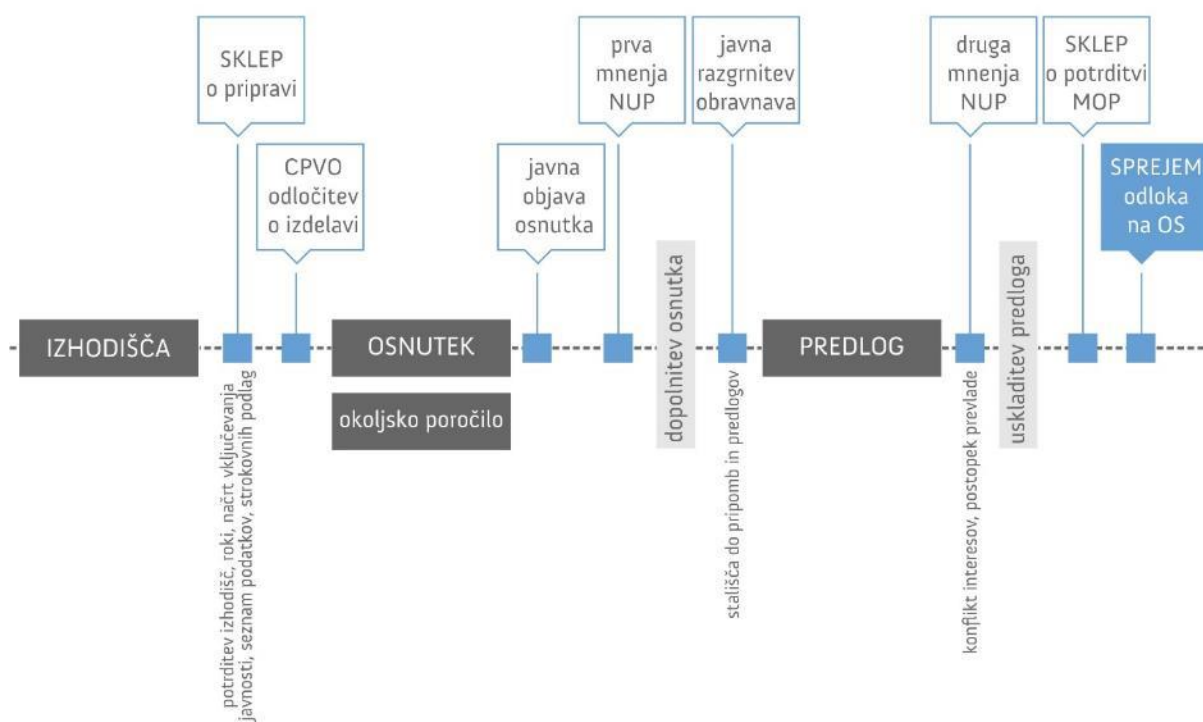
SKLEP o pripravi

CPVO odločitev o izdelavi

javna objava osnutka

prva mnenja NUP

javna razgrnitev obravnava

druga mnenja NUP

SKLEP o potrditvi MOP

SPREJEM odloka na OS

IZHODIŠČA

OSNUTEK

okoljsko poročilo

dopolnitev osnutka

PREDLOG

uskladitev predloga

potrditev izhodišč, roki, načrt vključevanja javnosti, seznam podatkov, strokovnih podlag

stališča do pripomb in predlogov

konflikt interesov, postopek prevlade